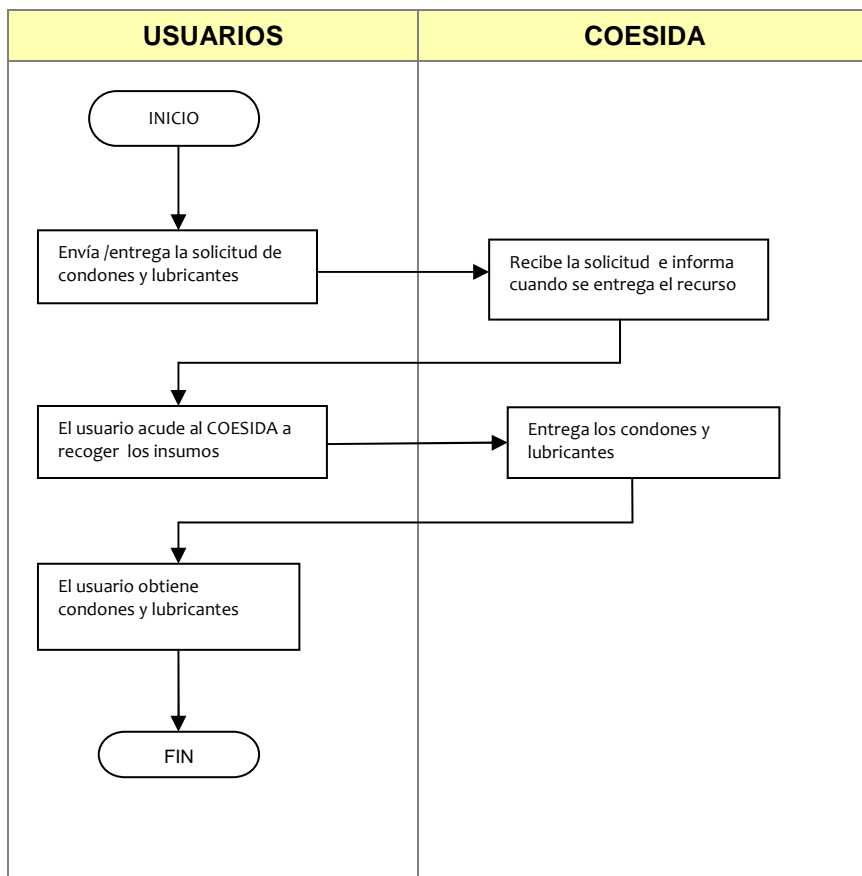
| USUARIOS | COESIDA |
|---|---|

INICIO

Envía /entrega la solicitud de condones y lubricantes

Recibe la solicitud e informa cuando se entrega el recurso

El usuario acude al COESIDA a recoger los insumos

Entrega los condones y lubricantes

El usuario obtiene condones y lubricantes

FIN